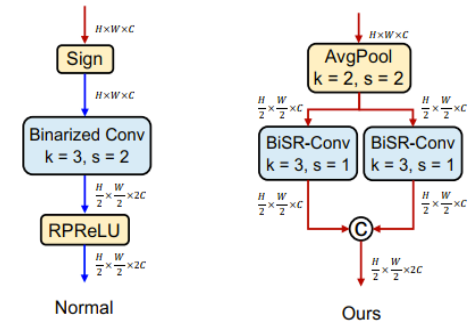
$H \times W \times C$

Sign

$H \times W \times C$

Binarized Conv
k = 3, s = 2

$\frac{H}{2} \times \frac{W}{2} \times 2C$

RPReLU

$\frac{H}{2} \times \frac{W}{2} \times 2C$

Normal

$H \times W \times C$

AvgPool
k = 2, s = 2

$\frac{H}{2} \times \frac{W}{2} \times C$

$\frac{H}{2} \times \frac{W}{2} \times C$

BiSR-Conv
k = 3, s = 1

BiSR-Conv
k = 3, s = 1

$\frac{H}{2} \times \frac{W}{2} \times C$

$\frac{H}{2} \times \frac{W}{2} \times C$

C

$\frac{H}{2} \times \frac{W}{2} \times 2C$

Ours